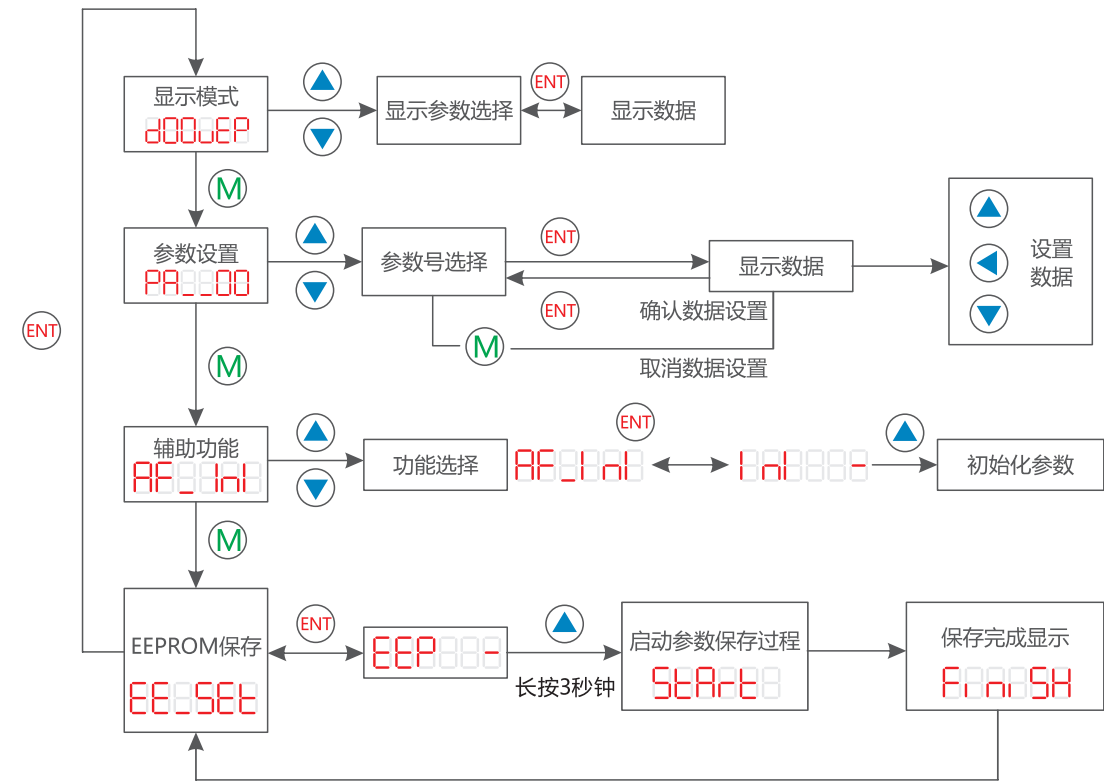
ENT

显示模式
dOOuEP

显示参数选择

ENT

显示数据

M

参数设置
PA__00

参数号选择

ENT

显示数据

ENT

确认数据设置

M

取消数据设置

设置
数据

M

辅助功能
AF_InI

功能选择

ENT

AF_InI

InI---

初始化参数

M

EEPROM保存
EE_SEt

ENT

EEP---

长按3秒钟

启动参数保存过程
StArt

保存完成显示
FInISH